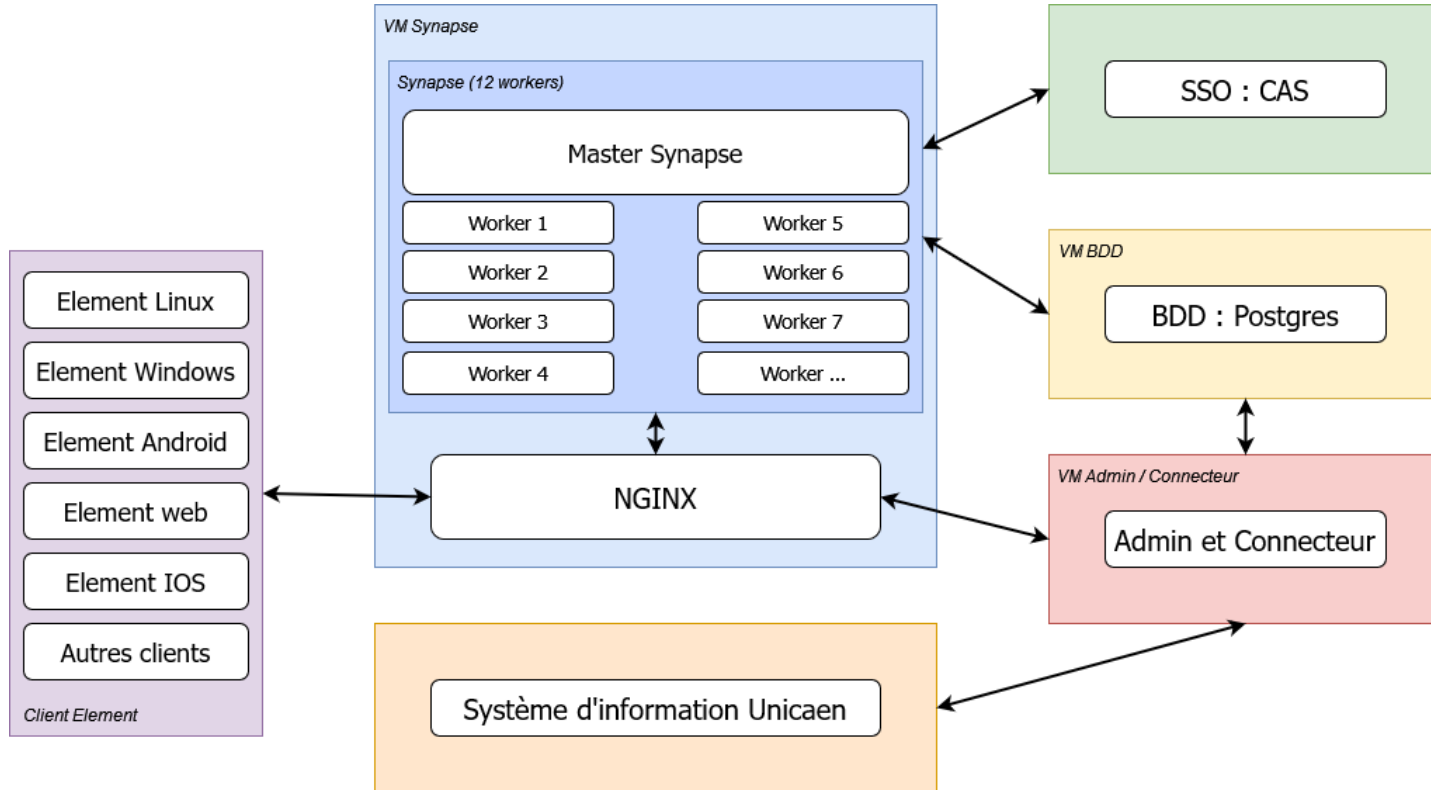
VM Synapse

Synapse (12 workers)

Master Synapse

Worker 1

Worker 5

Worker 2

Worker 6

Worker 3

Worker 7

Worker 4

Worker ...

NGINX

SSO : CAS

VM BDD

BDD : Postgres

VM Admin / Connecteur

Admin et Connecteur

Element Linux

Element Windows

Element Android

Element web

Element IOS

Autres clients

Client Element

Système d'information Unicaen